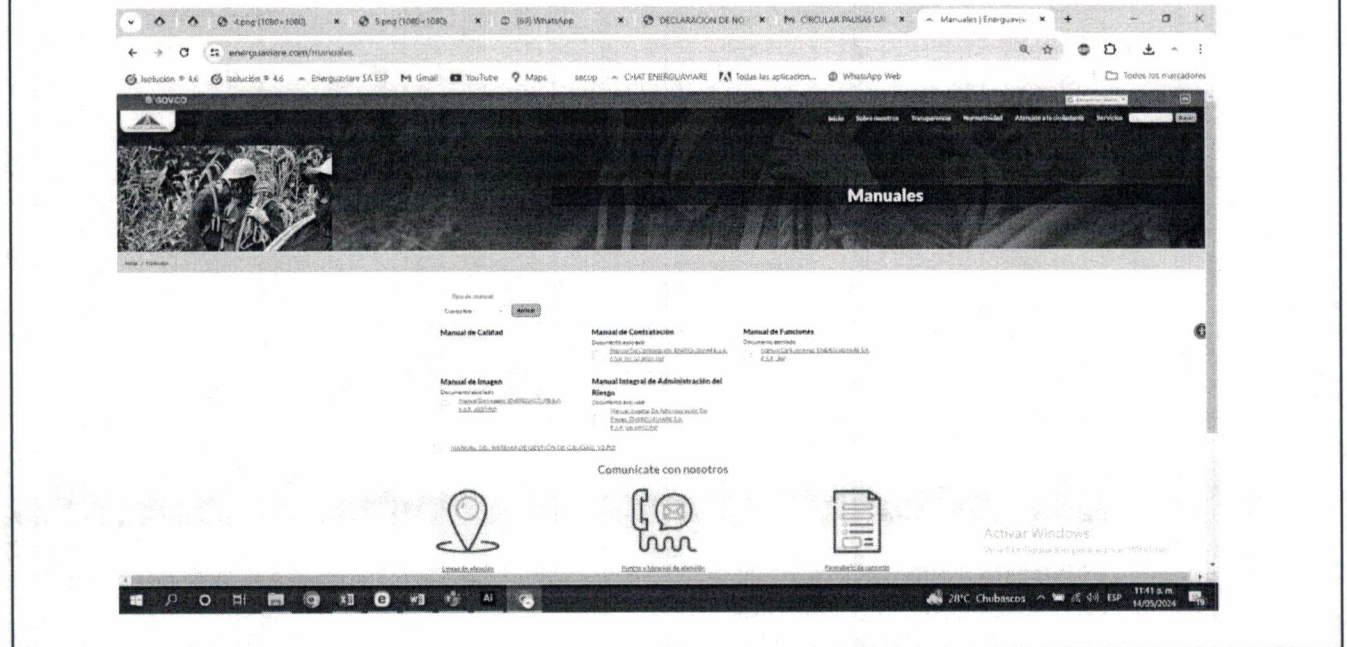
4.png (1080×1080) × 5.png (1080×1080) × (69) WhatsApp × DECLARACIÓN DE NO × CIRCULAR PAUSAS SA × Manuales | Energuavi × +

energuaviare.com/manuales

Isolución ® 4.6 Isolución ® 4.6 Energuaviare SA ESP Gmail YouTube Maps secop CHAT ENERGUAVIARE Todas las aplicacion... WhatsApp Web Todos los marcadores

GOV.CO

Inicio Sobre nosotros Transparencia Normatividad Atención a la ciudadanía Servicios Buscar

Manuales

Inicio / Manuales

Tipo de manual
Cualquiera Aplicar

Manual de Calidad

Manual de Contratación
Documento asociado
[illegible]

Manual de Funciones
Documento asociado
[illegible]

Manual de Imagen
Documento asociado
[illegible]

Manual Integral de Administración del Riesgo
Documento asociado
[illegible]

MANUAL DEL SISTEMA DE GESTIÓN DE CALIDAD V3.PDF

Comunícate con nosotros

Líneas de atención

Puntos y horarios de atención

Formulario de contacto

Activar Windows
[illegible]

28°C Chubascos ESP 11:41 p.m. 14/05/2024